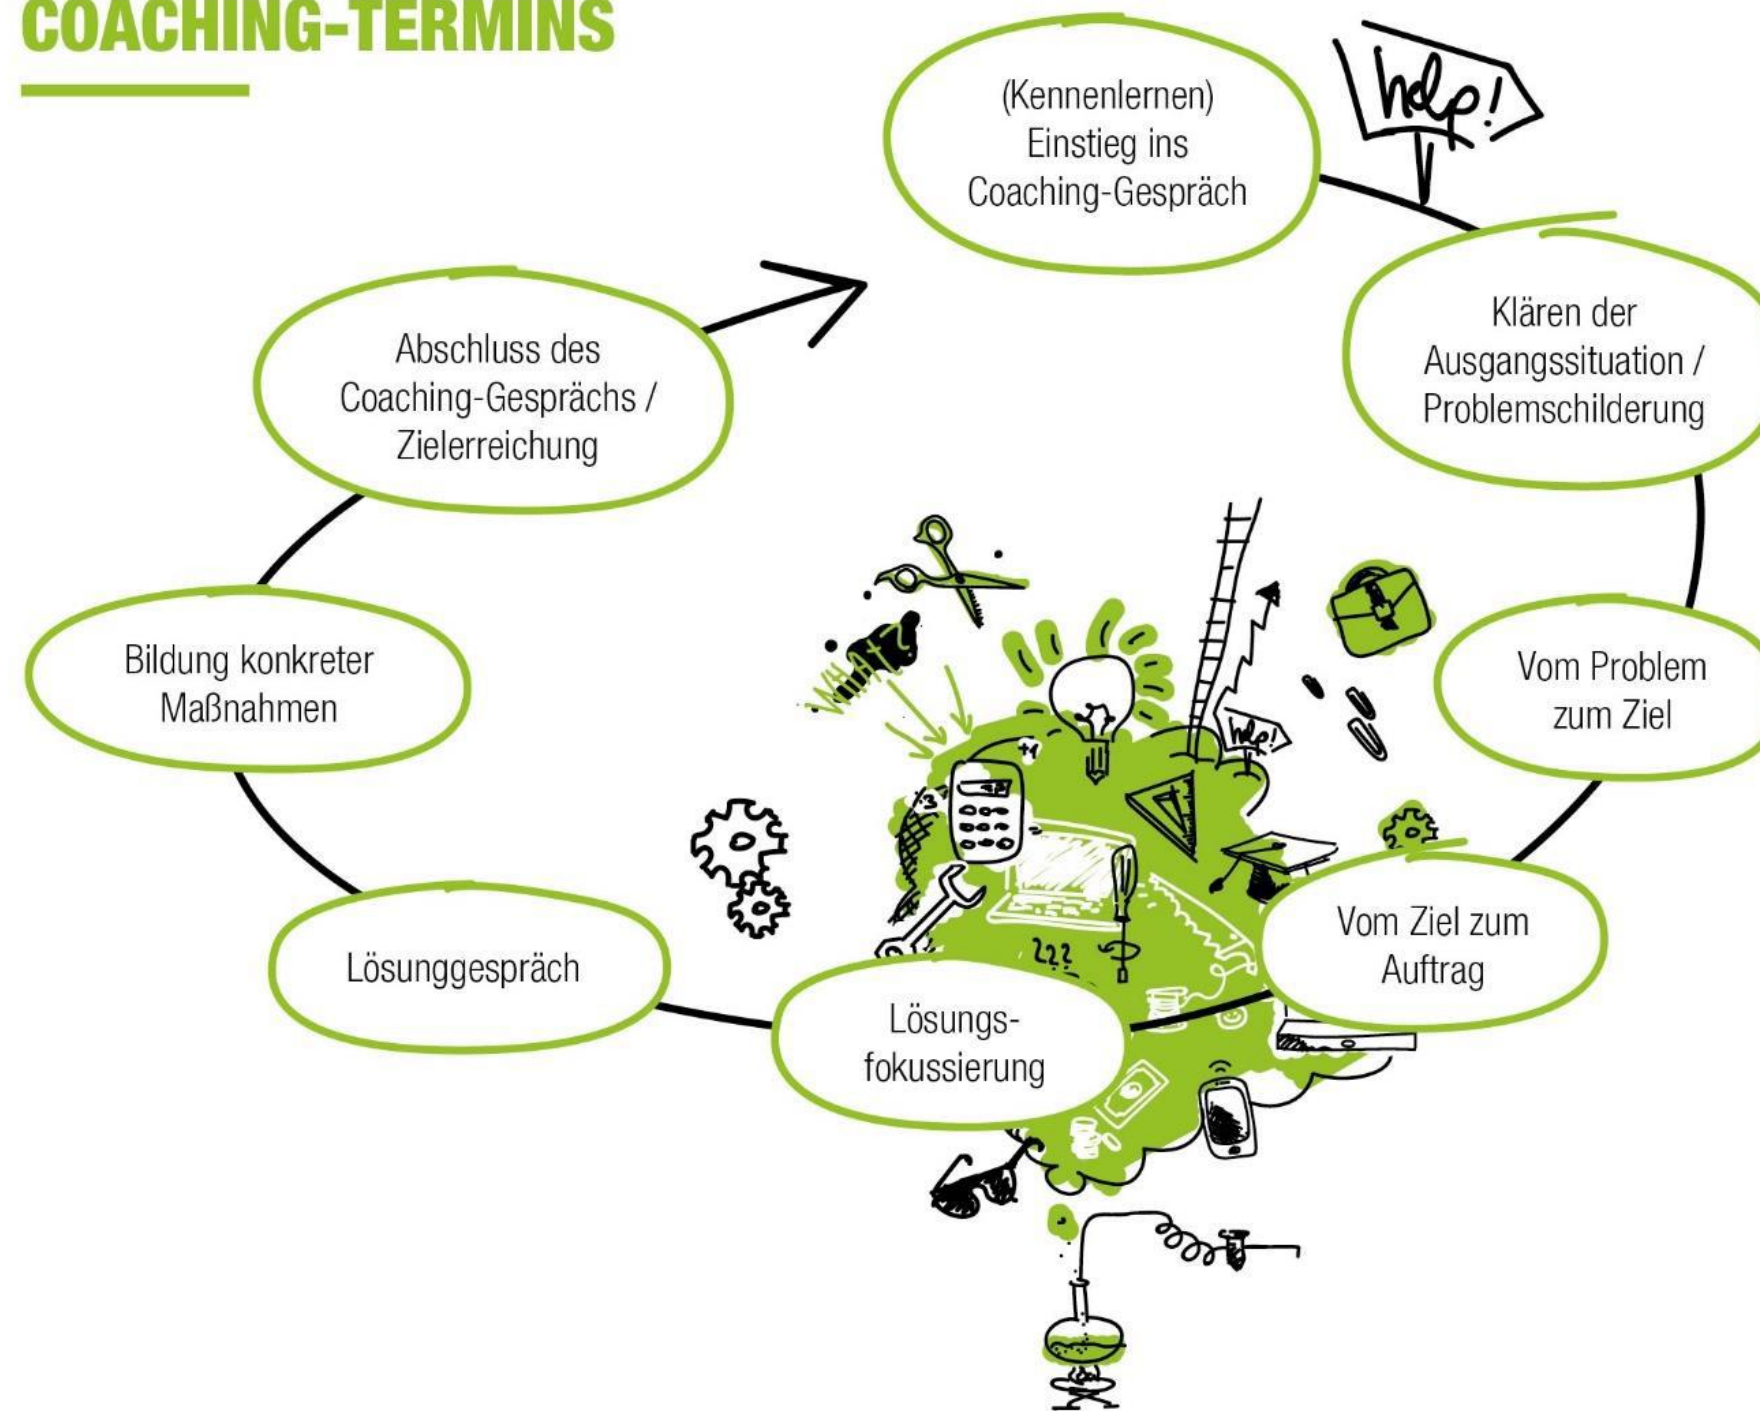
COACHING-TERMINS

(Kennenlernen) Einstieg ins Coaching-Gespräch

help!

Klären der Ausgangssituation / Problemschilderung

Vom Problem zum Ziel

Vom Ziel zum Auftrag

Lösungsfokussierung

Lösunggespräch

Bildung konkreter Maßnahmen

Abschluss des Coaching-Gesprächs / Zielerreichung

WHAT?

help!

???